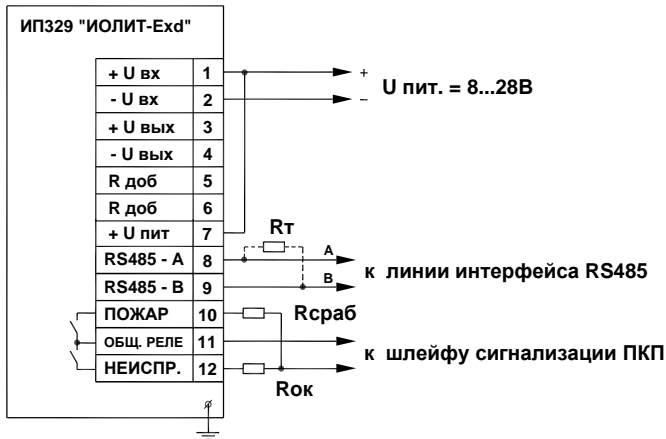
ИП329 "ИОЛИТ-Exd"

| | |
|---|---|
| + U вх | 1 |
| - U вх | 2 |
| + U вых | 3 |
| - U вых | 4 |
| R доб | 5 |
| R доб | 6 |
| + U пит | 7 |
| RS485 - A | 8 |
| RS485 - B | 9 |
| ПОЖАР | 10 |
| ОБЩ. РЕЛЕ | 11 |
| НЕИСПР. | 12 |

+
–
U пит. = 8...28В

Rт
A
B
к линии интерфейса RS485

Rсраб
к шлейфу сигнализации ПКП
Rок